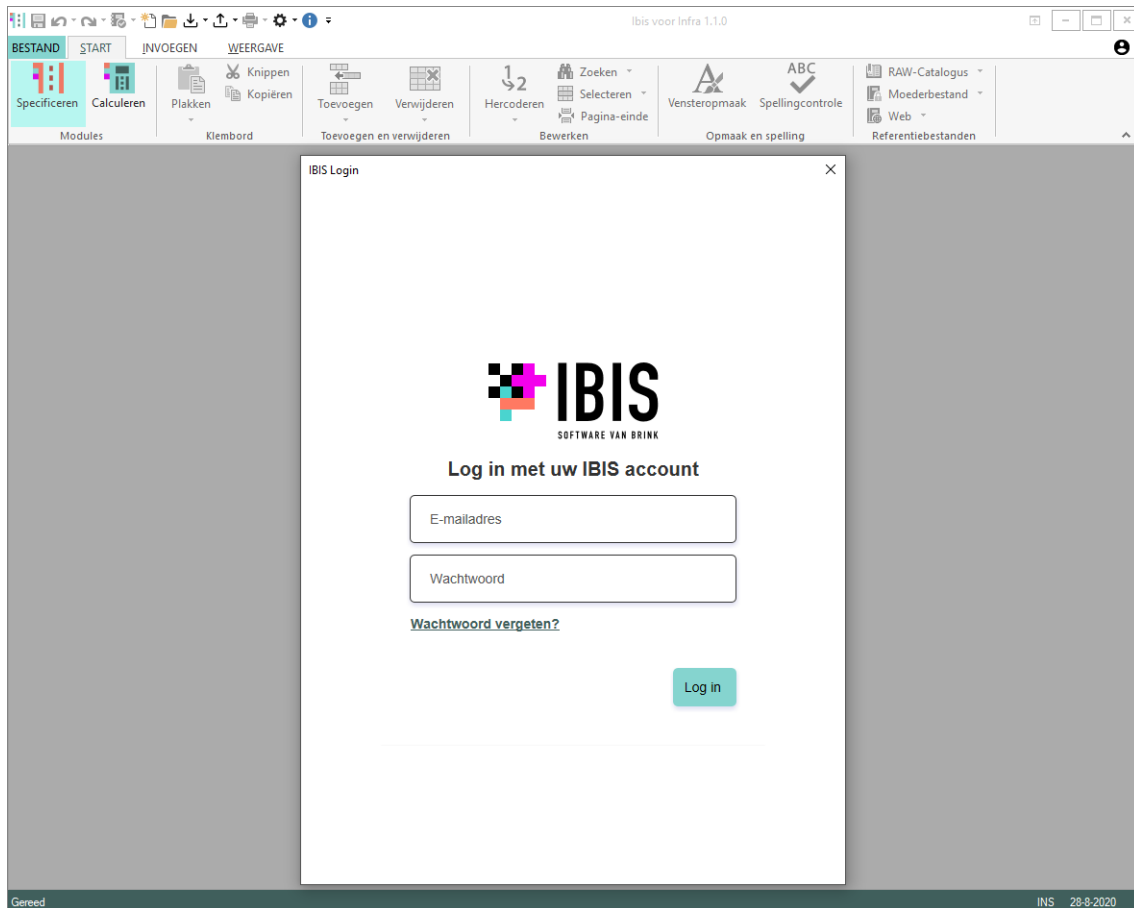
Ibis voor Infra 1.1.0

BESTAND START INVOEGEN WEERGAVE

Specificeren Calculeren
Modules

Plakken Knippen Kopiëren
Klembord

Toevoegen Verwijderen
Toevoegen en verwijderen

Hercoderen Zoeken Selecteren Pagina-einde
Bewerken

Vensteropmaak Spellingcontrole
Opmaak en spelling

RAW-Catalogus Moederbestand Web
Referentiebestanden

IBIS Login

IBIS
SOFTWARE VAN BRINK

Log in met uw IBIS account

E-mailadres

Wachtwoord

Wachtwoord vergeten?

Log in

Gereed

INS 28-8-2020